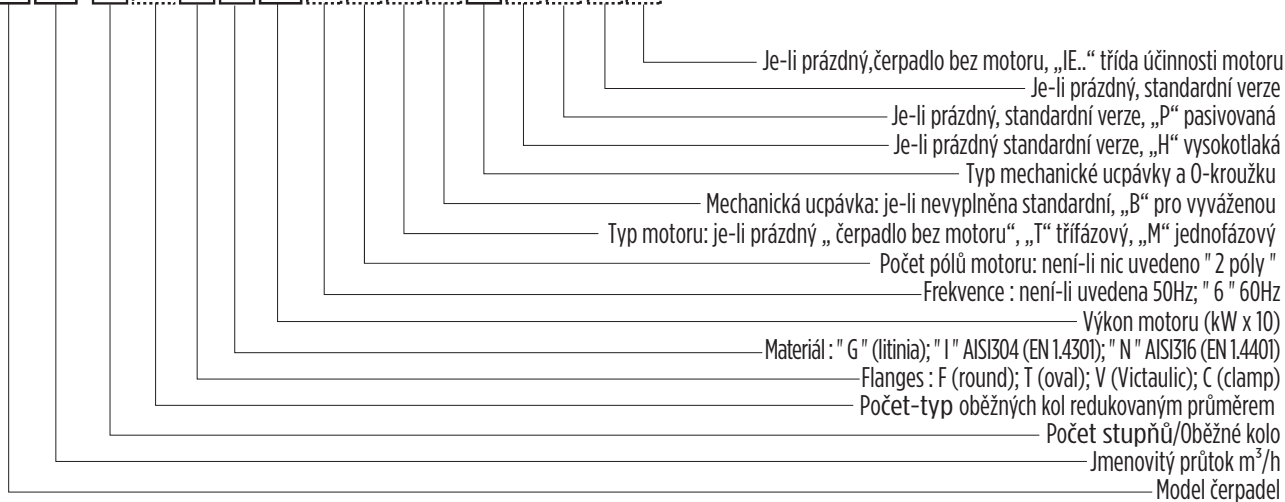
Je-li prázdný,čerpadlo bez motoru, „IE..“ třída účinnosti motoru
Je-li prázdný, standardní verze
Je-li prázdný, standardní verze, „P“ pasivovaná
Je-li prázdný standardní verze, „H“ vysokotlaká
Typ mechanické ucpávky a O-kroužku
Mechanická ucpávka: je-li nevyplněna standardní, „B“ pro vyváženou
Typ motoru: je-li prázdný „ čerpadlo bez motoru“, „T“ třífázový, „M“ jednofázový
Počet pólů motoru: není-li nic uvedeno " 2 póly "
Frekvence : není-li uvedena 50Hz; " 6 " 60Hz
Výkon motoru (kW x 10)
Materiál : " G " (litinia); " I " AISI304 (EN 1.4301); " N " AISI316 (EN 1.4401)
Flanges : F (round); T (oval); V (Victaulic); C (clamp)
Počet-typ oběžných kol redukovaným průměrem
Počet stupňů/Oběžné kolo
Jmenovitý průtok m$^3$/h
Model čerpadel